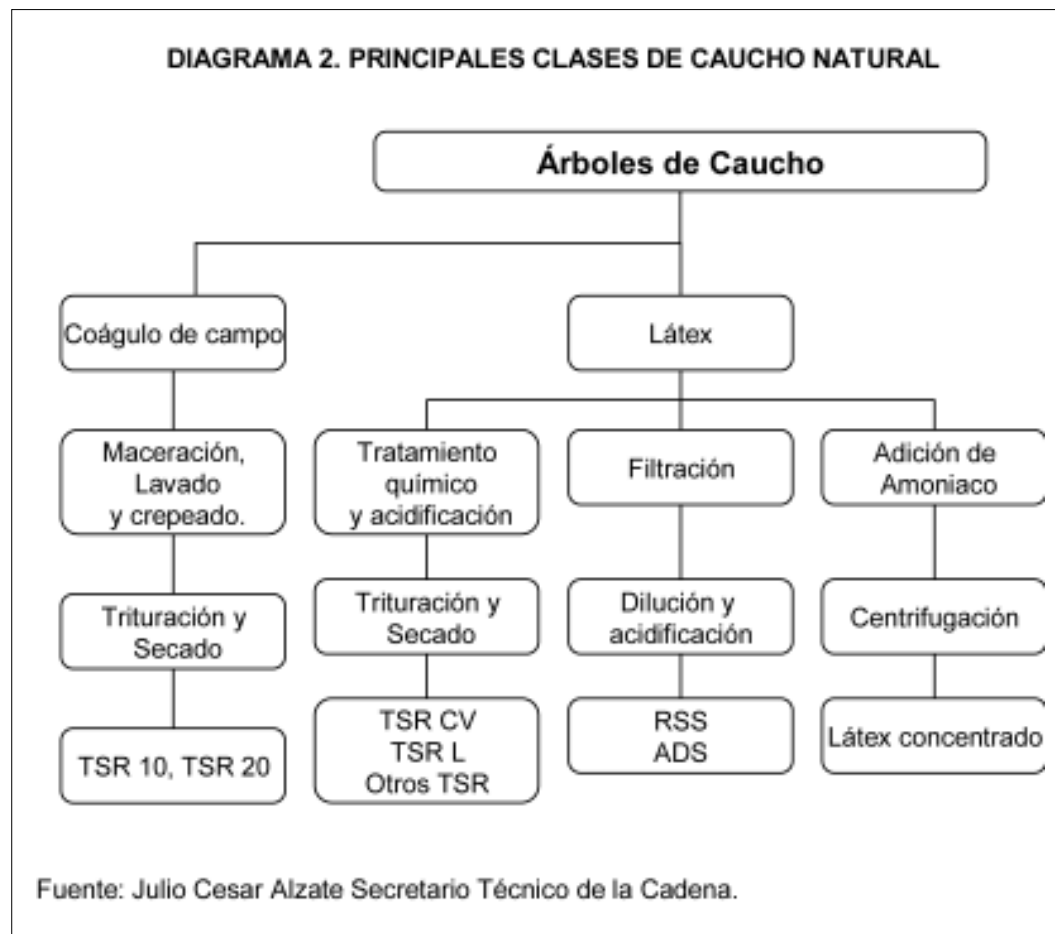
DIAGRAMA 2. PRINCIPALES CLASES DE CAUCHO NATURAL

Árboles de Caucho

Coágulo de campo

Maceración, Lavado y crepeado.

Trituración y Secado

TSR 10, TSR 20

Látex

Tratamiento químico y acidificación

Trituración y Secado

TSR CV
TSR L
Otros TSR

Filtración

Dilución y acidificación

RSS
ADS

Adición de Amoniaco

Centrifugación

Látex concentrado

Fuente: Julio Cesar Alzate Secretario Técnico de la Cadena.